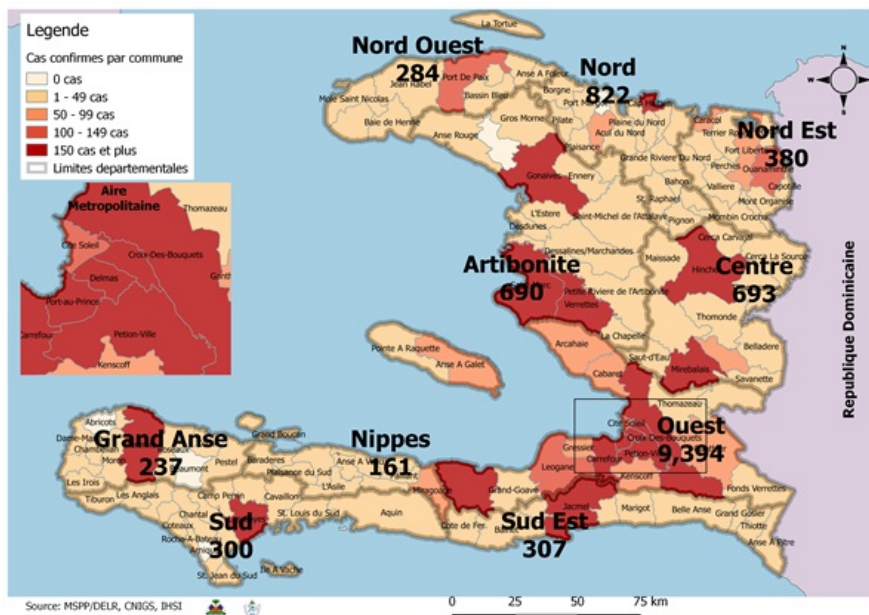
Legende
Cas confirmes par commune
0 cas
1 - 49 cas
50 - 99 cas
100 - 149 cas
150 cas et plus
Limites departementales

Aire Metropolitaine
Thomazeau
Cite Soleil
Croix-Des-Bouquets
Delmas
Port-au-Prince
Petion-Ville
Kenscoff
Ganthier

La Tortue
Nord Ouest
284
Port De Paix
Anse A Foleur
Nord
822
Jean Rabel
Bassin Bleu
Borgne
Port Margot
Mole Saint Nicolas
Baie de Henne
Gros Morne
Pilate
Plaine du Nord
Acul du Nord
Caracol
Terrier Rouge
Nord Est
380
Fort Liberte
Perches
Ouanaminthe
Capotille
Anse Rouge
Plaisance
Grande Riviere Du Nord
Bahon
Vallieres
Mont Organise
Gonaives
Ennery
St. Raphael
L'Estere
Saint-Michel de l'Attalaye
Pignon
Mombin Crochu
Cerca Carvajal
Cerca La Source
Desdunes
Dessalines/Marchandes
Maissade
Artibonite
690
Hinche
Centre
693
Petite Riviere de l'Artibonite
Verrettes
Thomonde
Republique Dominicaine
Pointe A Raquette
Anse A Galet
Arcahaie
La Chapelle
Saut-d'Eau
Belladere
Mirebalais
Savanette
Cabaret
Thomazeau
Cite Soleil
Croix-Des-Bouquets
Quest
9,394
Petion-Ville
Gressier
Carrefour
Leogane
Kenscoff
Fonds Verrettes
Abricots
Dame-Marie
Chambellan
Grand Anse
237
Grand Boucan
Nippes
161
Anse A Veau
Moron
Beaumont
Pestel
Baraderes
Plaisance du Sud
L'Asile
Les Irois
Tiburon
Les Anglais
Camp Perrin
Cavaillon
Miragoane
Grand-Goave
Chantal
St. Louis du Sud
Aquin
Cote de Fer
Sud Est
307
Jacmel
Marigot
Belle Anse
Grand Gosier
Thiotte
Anse A Pitre
Sud
300
Roche-A-Bateau
Arniquet
St. Jean du Sud
Ile A Vache
Source: MSPP/DELR, CNIGS, IHSI
0 25 50 75 km